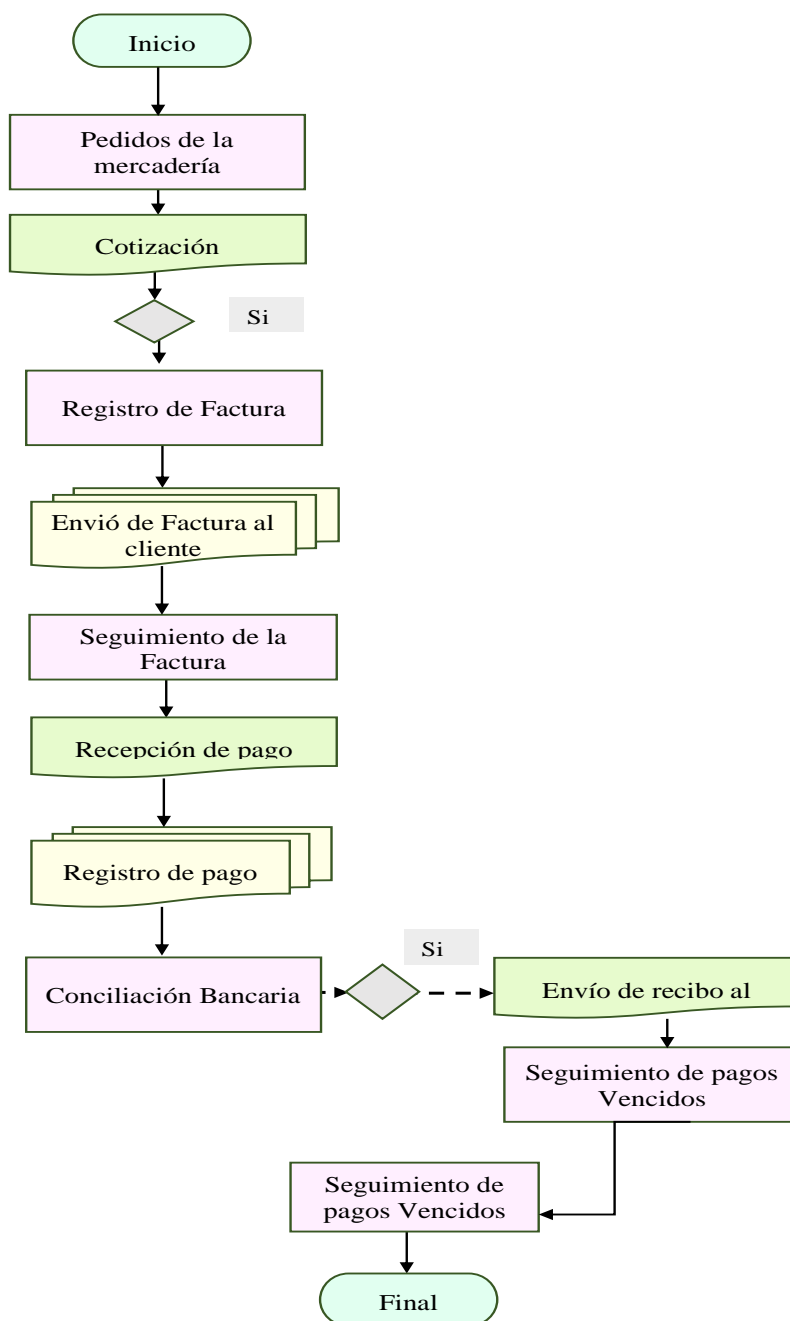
Inicio

Pedidos de la mercadería

Cotización

Si

Registro de Factura

Envió de Factura al cliente

Seguimiento de la Factura

Recepción de pago

Registro de pago

Si

Conciliación Bancaria

Envío de recibo al

Seguimiento de pagos Vencidos

Seguimiento de pagos Vencidos

Final